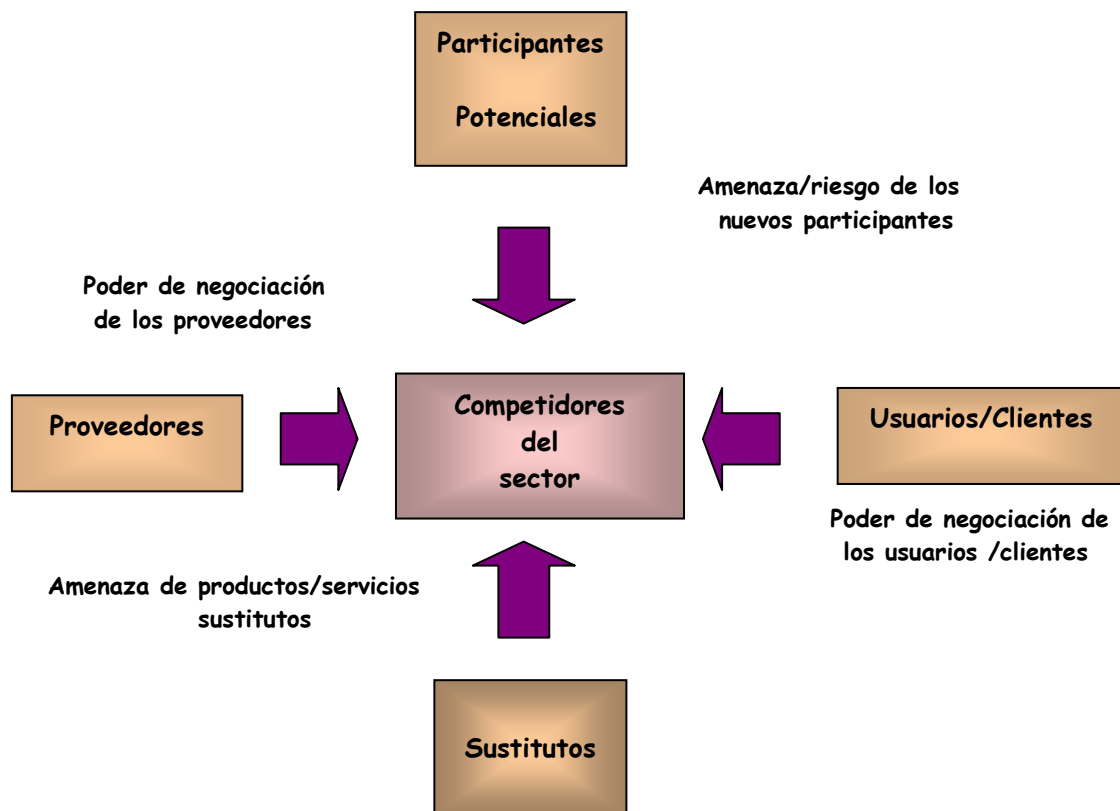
Participantes
Potenciales

Amenaza/riesgo de los nuevos participantes

Poder de negociación de los proveedores

Proveedores

Competidores del sector

Usuarios/Clientes

Poder de negociación de los usuarios /clientes

Amenaza de productos/servicios sustitutos

Sustitutos